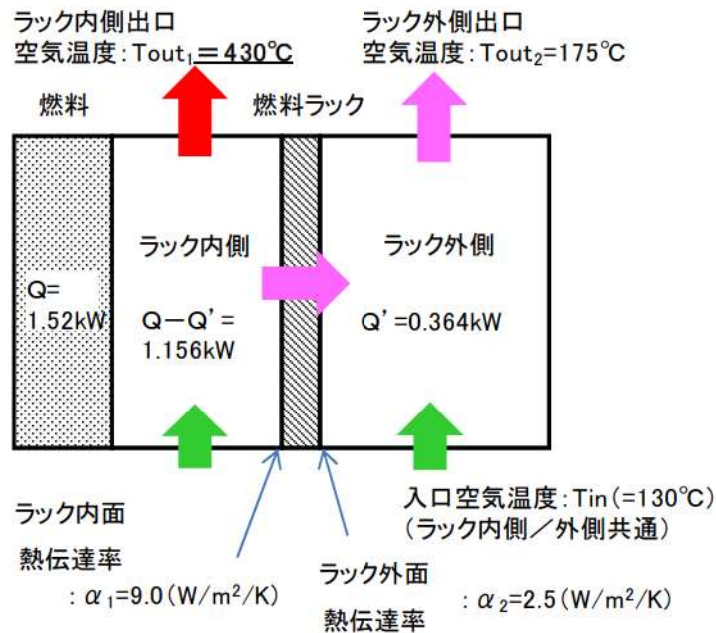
ラック内側出口
空気温度：Tout$_1$＝430℃

ラック外側出口
空気温度：Tout$_2$=175℃

燃料

燃料ラック

Q=
1.52kW

ラック内側

Q－Q' =
1.156kW

ラック外側

Q' =0.364kW

入口空気温度：Tin（=130℃）
（ラック内側／外側共通）

ラック内面
熱伝達率
：$\alpha_1$=9.0（W/m$^2$/K）

ラック外面
熱伝達率
：$\alpha_2$=2.5（W/m$^2$/K）